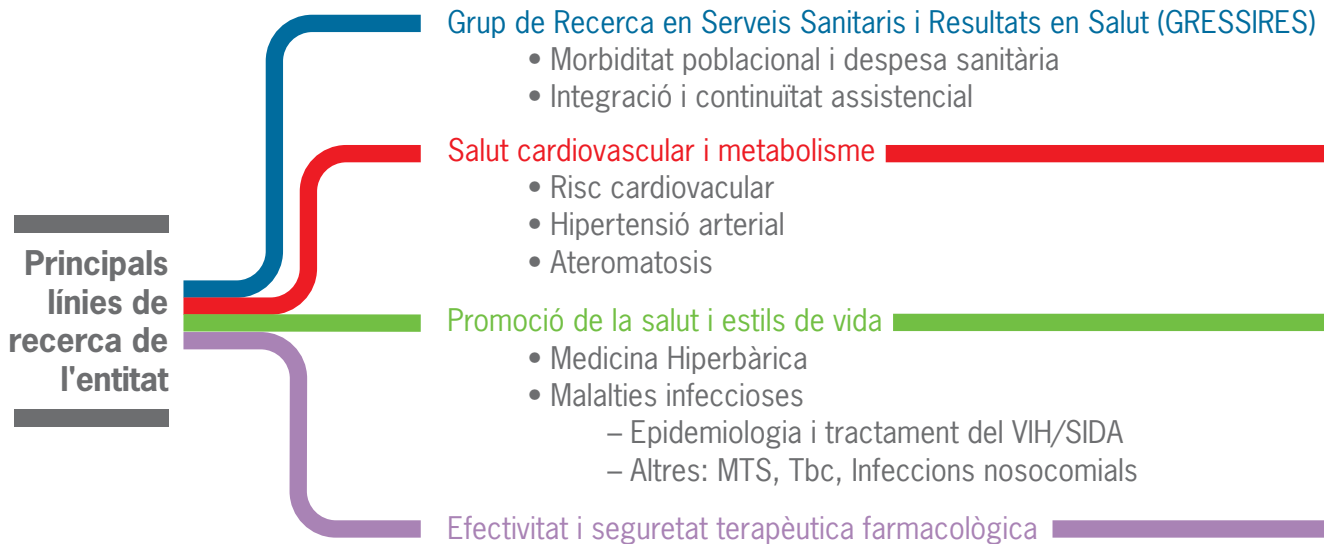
Principals línies de recerca de l'entitat

Grup de Recerca en Serveis Sanitaris i Resultats en Salut (GRESSIRES)
• Morbiditat poblacional i despesa sanitària
• Integració i continuïtat assistencial

Salut cardiovascular i metabolisme
• Risc cardiovacular
• Hipertensió arterial
• Ateromatosis

Promoció de la salut i estils de vida
• Medicina Hiperbàrica
• Malalties infeccioses
– Epidemiologia i tractament del VIH/SIDA
– Altres: MTS, Tbc, Infeccions nosocomials

Efectivitat i seguretat terapèutica farmacològica